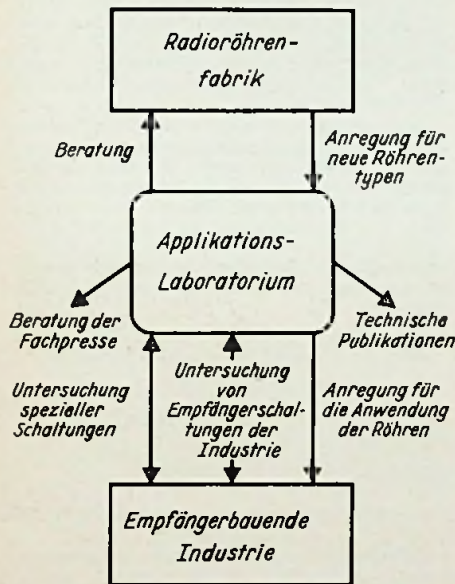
Radioröhrenfabrik

Beratung

Anregung für neue Röhrentypen

Applikations-Laboratorium

Beratung der Fachpresse

Technische Publikationen

Untersuchung spezieller Schaltungen

Untersuchung von Empfängerschaltungen der Industrie

Anregung für die Anwendung der Röhren

Empfängerbauende Industrie